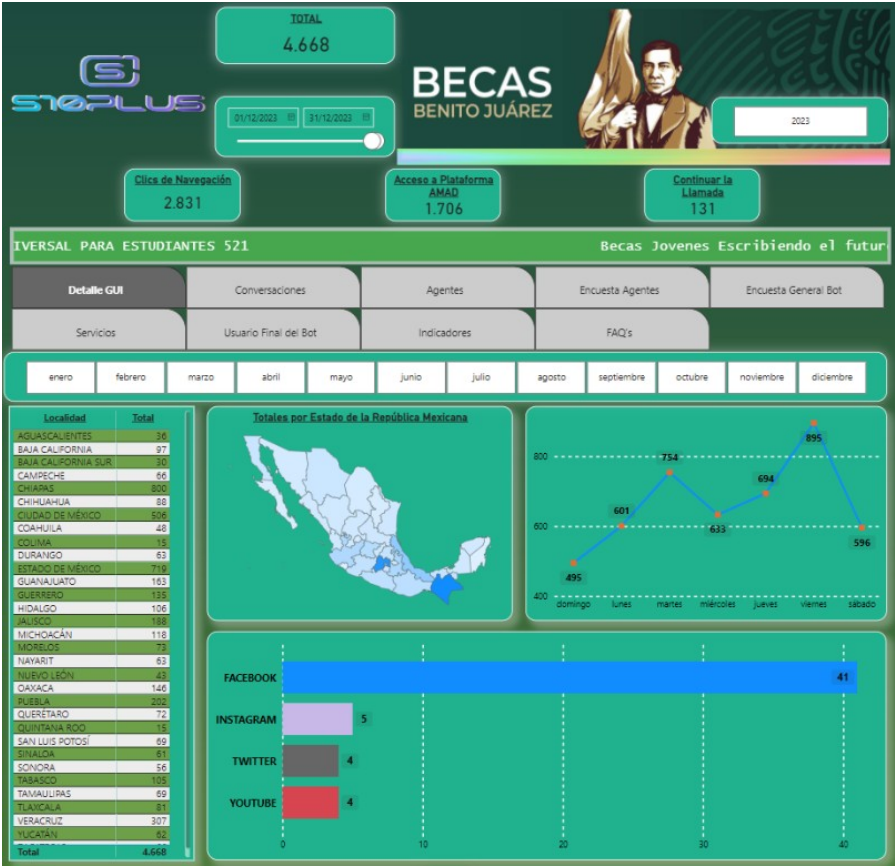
TOTAL
4.668

S10PLUS

01/12/2023 31/12/2023

BECAS
BENITO JUÁREZ

2023

Clics de Navegación
2.831

Acceso a Plataforma AMAD
1.706

Continuar la Llamada
131

IVERSAL PARA ESTUDIANTES 521 Becas Jovenes Escribiendo el futur

Detalle GUI | Conversaciones | Agentes | Encuesta Agentes | Encuesta General Bot
Servicios | Usuario Final del Bot | Indicadores | FAQ's

enero | febrero | marzo | abril | mayo | junio | julio | agosto | septiembre | octubre | noviembre | diciembre

| Localidad | Total |
|---|---|
| AGUASCALIENTES | 36 |
| BAJA CALIFORNIA | 97 |
| BAJA CALIFORNIA SUR | 30 |
| CAMPECHE | 66 |
| CHIAPAS | 800 |
| CHIHUAHUA | 88 |
| CIUDAD DE MÉXICO | 506 |
| COAHUILA | 48 |
| COLIMA | 15 |
| DURANGO | 63 |
| ESTADO DE MÉXICO | 719 |
| GUANAJUATO | 163 |
| GUERRERO | 135 |
| HIDALGO | 106 |
| JALISCO | 188 |
| MICHOACÁN | 118 |
| MORELOS | 73 |
| NAYARIT | 63 |
| NUEVO LEÓN | 43 |
| OAXACA | 146 |
| PUEBLA | 202 |
| QUERÉTARO | 72 |
| QUINTANA ROO | 15 |
| SAN LUIS POTOSÍ | 69 |
| SINALOA | 61 |
| SONORA | 56 |
| TABASCO | 105 |
| TAMAULIPAS | 69 |
| TLAXCALA | 81 |
| VERACRUZ | 307 |
| YUCATÁN | 62 |
| Total | 4.668 |

Totales por Estado de la República Mexicana

800
600
400
495 601 754 633 694 895 596
domingo lunes martes miércoles jueves viernes sábado

FACEBOOK 41
INSTAGRAM 5
TWITTER 4
YOUTUBE 4
0 10 20 30 40